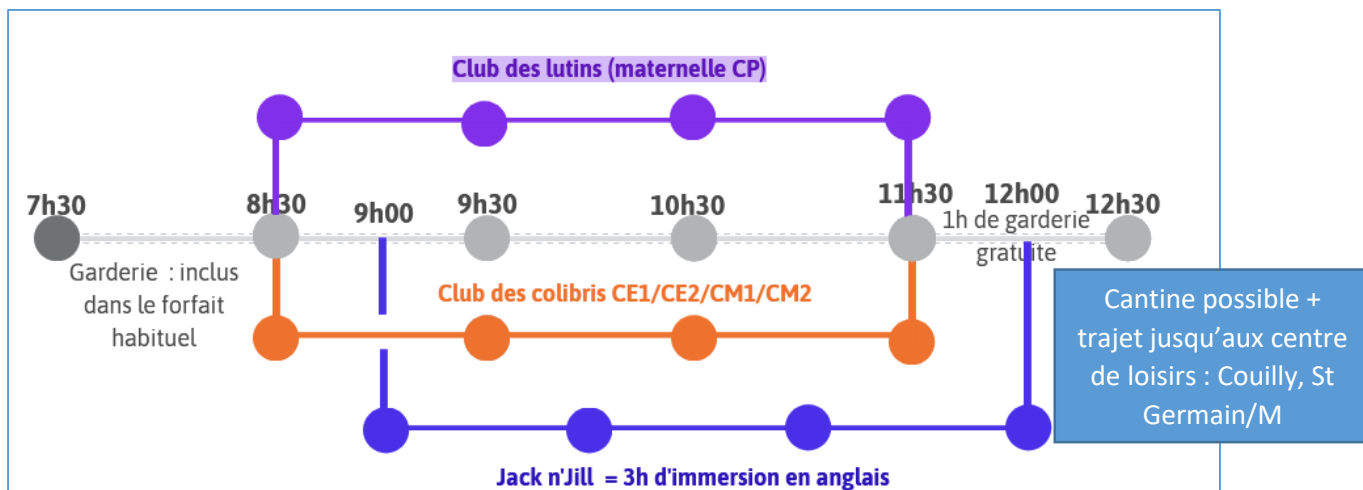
Club des lutins (maternelle CP)

7h30

8h30

9h00

9h30

10h30

11h30

12h00

12h30

1h de garderie gratuite

Garderie : inclus dans le forfait habituel

Club des colibris CE1/CE2/CM1/CM2

Cantine possible + trajet jusqu'aux centre de loisirs : Couilly, St Germain/M

Jack n'Jill = 3h d'immersion en anglais